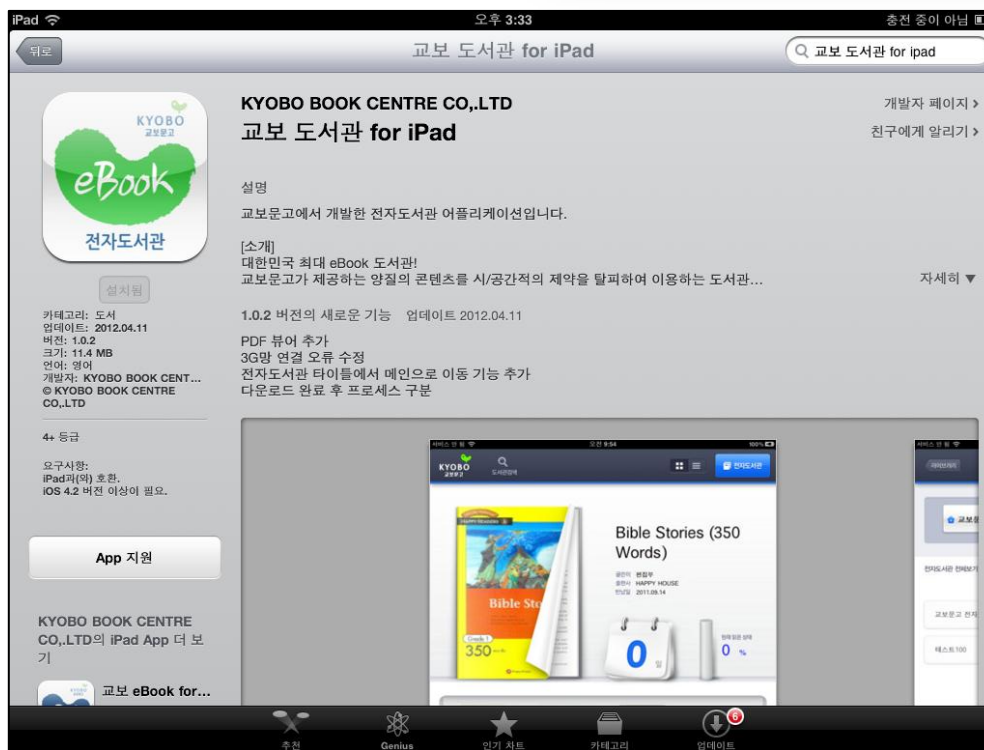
iPad
오후 3:33
충전 중이 아님

뒤로
교보 도서관 for iPad
교보 도서관 for ipad

KYOBO
교보문고
eBook
전자도서관

설치됨

카테고리: 도서
업데이트: 2012.04.11
버전: 1.0.2
크기: 11.4 MB
언어: 영어
개발자: KYOBO BOOK CENT...
© KYOBO BOOK CENTRE CO,.LTD

4+ 등급

요구사항:
iPad과(와) 호환.
iOS 4.2 버전 이상이 필요.

App 지원

KYOBO BOOK CENTRE CO,.LTD의 iPad App 더 보기

교보 eBook for...

KYOBO BOOK CENTRE CO,.LTD
교보 도서관 for iPad

개발자 페이지 >
친구에게 알리기 >

설명

교보문고에서 개발한 전자도서관 어플리케이션입니다.

[소개]
대한민국 최대 eBook 도서관!
교보문고가 제공하는 양질의 콘텐츠를 시/공간적의 제약을 탈피하여 이용하는 도서관...

자세히 ▼

1.0.2 버전의 새로운 기능 업데이트 2012.04.11

PDF 뷰어 추가
3G망 연결 오류 수정
전자도서관 타이틀에서 메인으로 이동 기능 추가
다운로드 완료 후 프로세스 구분

오전 9:54
KYOBO
교보문고
도서관검색
전자도서관
Bible Stories (350 Words)
편집부
HAPPY HOUSE
2011.09.14
Bible Sto
350
0
0 %
교보문
교보문고 전자
테스트100

추천
Genius
인기 차트
카테고리
업데이트
6